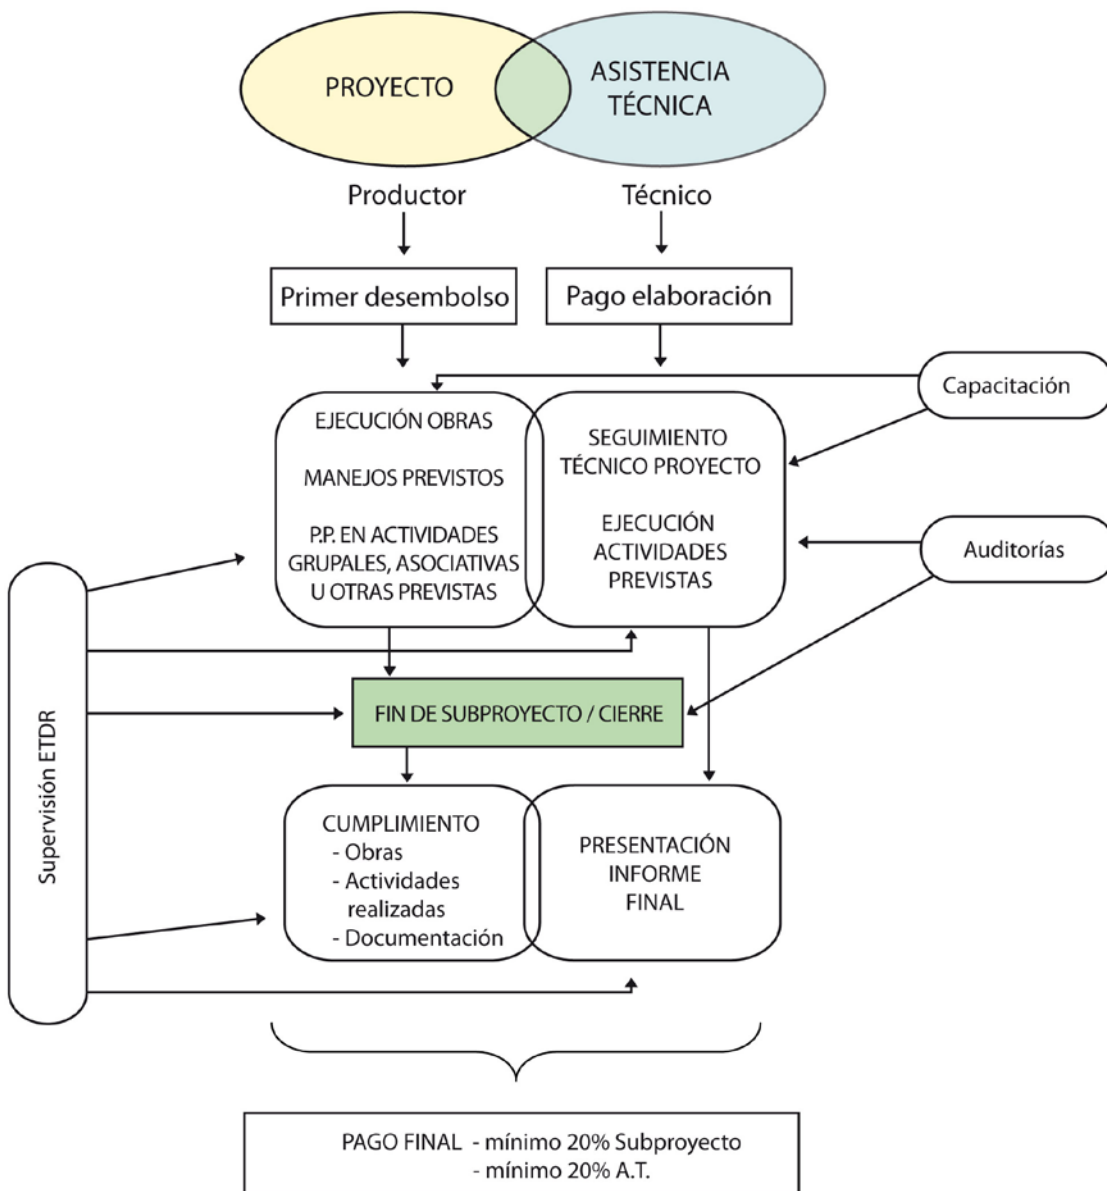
PROYECTO

ASISTENCIA TÉCNICA

Productor

Técnico

Primer desembolso

Pago elaboración

Capacitación

EJECUCIÓN OBRAS

MANEJOS PREVISTOS

P.P. EN ACTIVIDADES GRUPALES, ASOCIATIVAS U OTRAS PREVISTAS

SEGUIMIENTO TÉCNICO PROYECTO

EJECUCIÓN ACTIVIDADES PREVISTAS

Auditorías

Supervisión ETDR

FIN DE SUBPROYECTO / CIERRE

CUMPLIMIENTO
- Obras
- Actividades realizadas
- Documentación

PRESENTACIÓN INFORME FINAL

PAGO FINAL - mínimo 20% Subproyecto
- mínimo 20% A.T.